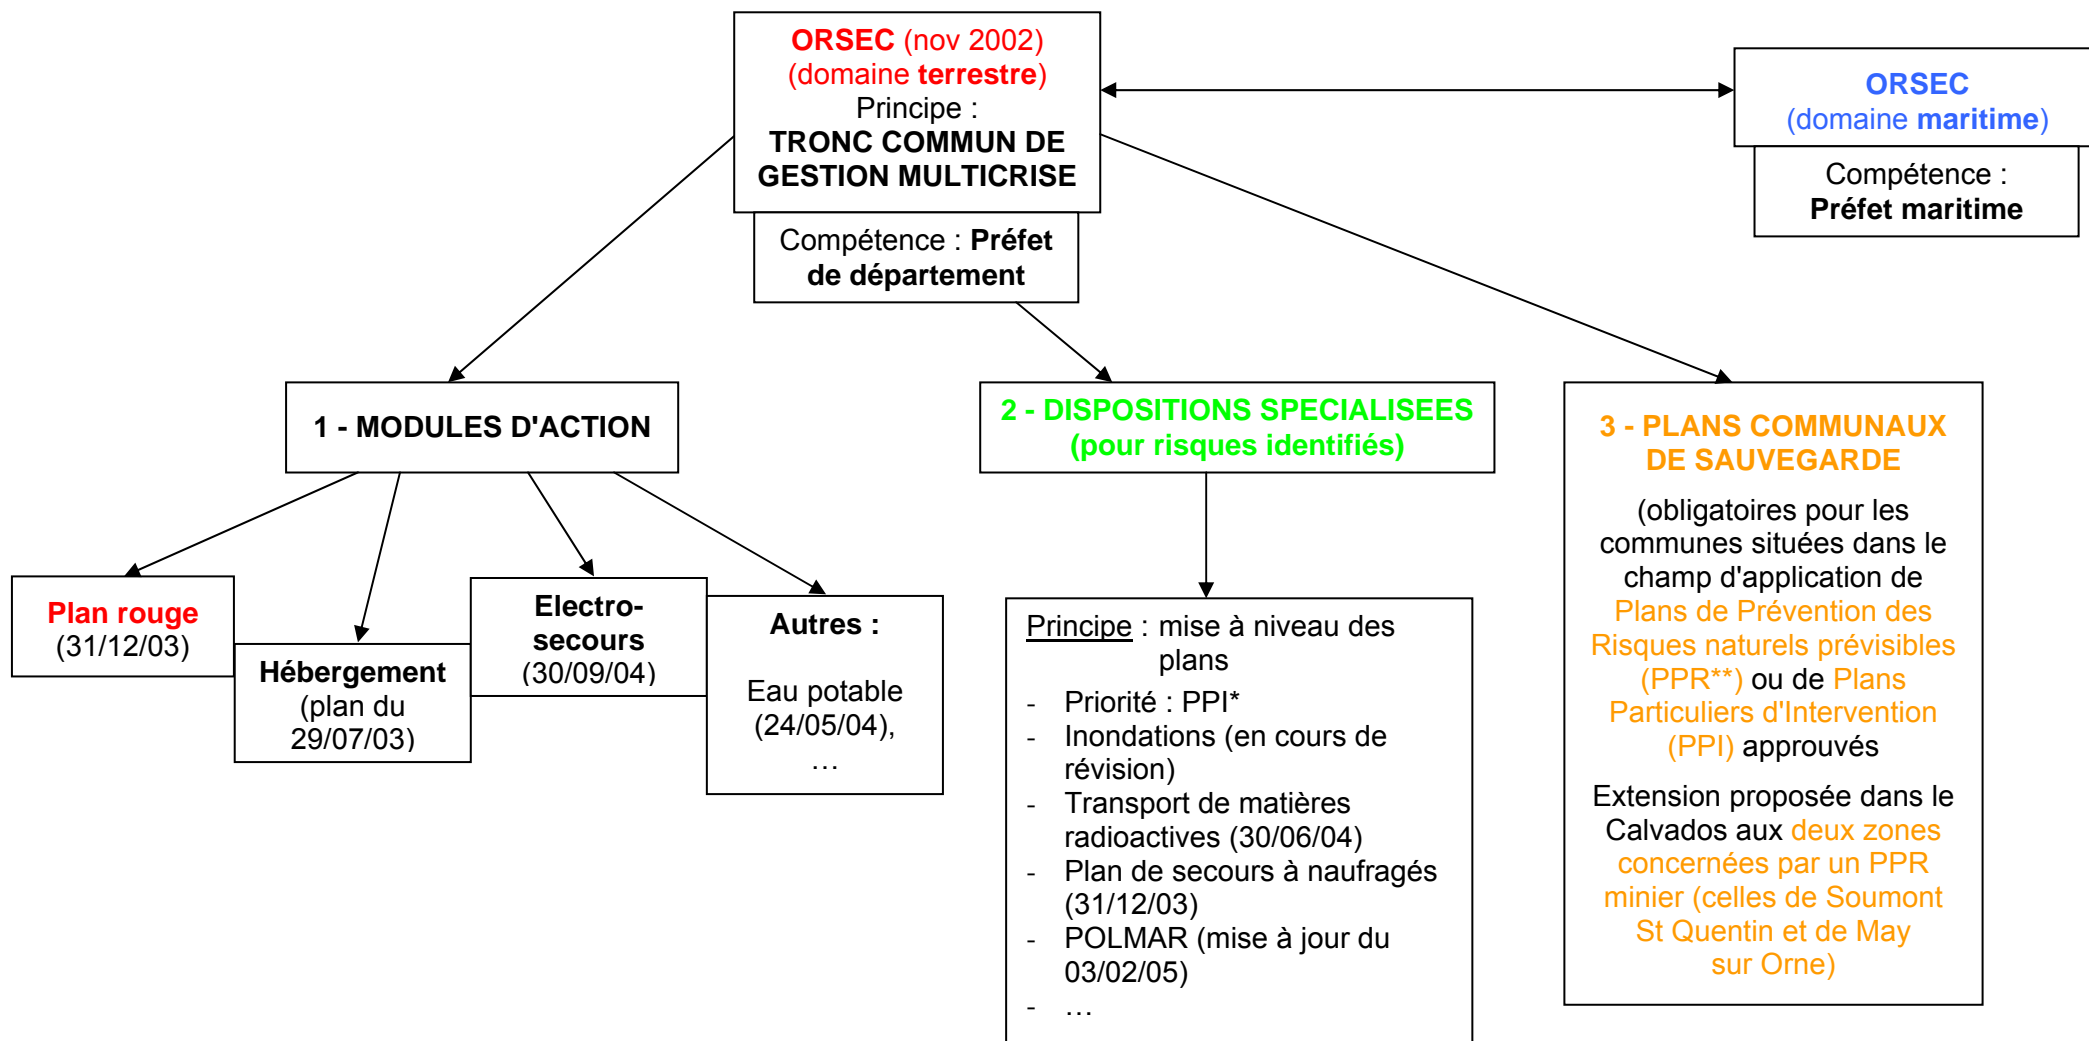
ORSEC (nov 2002)
(domaine terrestre)
Principe :
TRONC COMMUN DE GESTION MULTICRISE

Compétence : Préfet de département

ORSEC
(domaine maritime)

Compétence :
Préfet maritime

1 - MODULES D'ACTION

2 - DISPOSITIONS SPECIALISEES
(pour risques identifiés)

3 - PLANS COMMUNAUX DE SAUVEGARDE

(obligatoires pour les communes situées dans le champ d'application de Plans de Prévention des Risques naturels prévisibles (PPR**) ou de Plans Particuliers d'Intervention (PPI) approuvés

Extension proposée dans le Calvados aux deux zones concernées par un PPR minier (celles de Soumont St Quentin et de May sur Orne)

Plan rouge
(31/12/03)

Hébergement
(plan du 29/07/03)

Electro-secours
(30/09/04)

Autres :

Eau potable (24/05/04), …

Principe : mise à niveau des plans
- Priorité : PPI*
- Inondations (en cours de révision)
- Transport de matières radioactives (30/06/04)
- Plan de secours à naufragés (31/12/03)
- POLMAR (mise à jour du 03/02/05)
- …